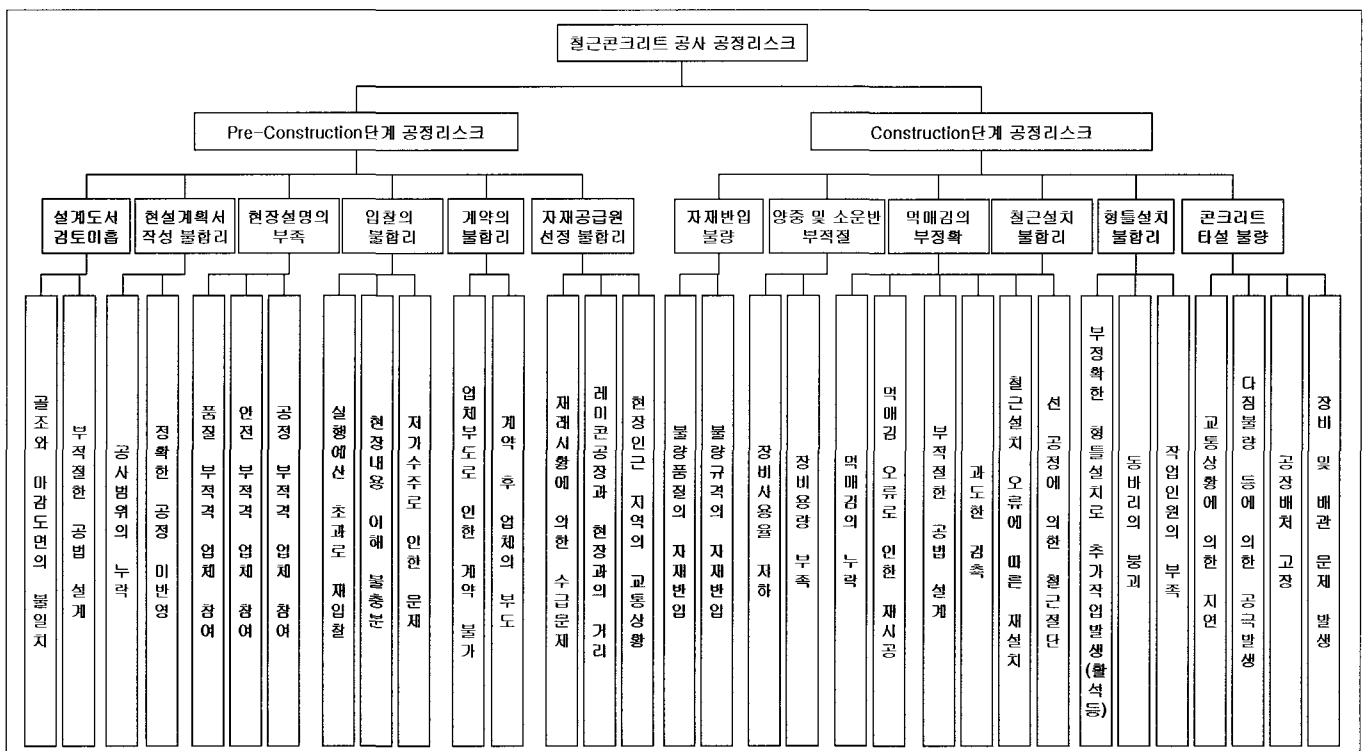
철근콘크리트 공사 공정리스크

Pre-Construction단계 공정리스크

Construction단계 공정리스크

설계도서 검토미흡

골조와 마감도면의 불일치

부적절한 공법 설계

현설계획서 작성 불합리

공사범위의 누락

정확한 공정 미반영

현장설명의 부족

품질 부적격 업체 참여

안전 부적격 업체 참여

공정 부적격 업체 참여

입찰의 불합리

실행예산 초과로 재입찰

현장내용 이해 불충분

저가수주로 인한 문제

계약의 불합리

업체부도로 인한 계약 불가

계약 후 업체의 부도

자재공급원 선정 불합리

재래시황에 의한 수급문제

레미콘공장과 현장과의 거리

현장인근 지역의 교통상황

자재반입 불량

불량품질의 자재반입

불량규격의 자재반입

양중 및 소운반 부적절

장비사용율 저하

장비용량 부족

먹매김의 부정확

먹매김의 누락

먹매김 오류로 인한 재시공

철근설치 불합리

부적절한 공법 설계

과도한 검측

철근설치 오류에 따른 재설치

선 공정에 의한 철근절단

형틀설치 불합리

부정확한 형틀설치로 추가작업발생(할석 등)

동바리의 붕괴

작업인원의 부족

콘크리트 타설 불량

교통상황에 의한 지연

다짐불량 등에 의한 공극발생

공장배처 고장

장비 및 배관 문제 발생